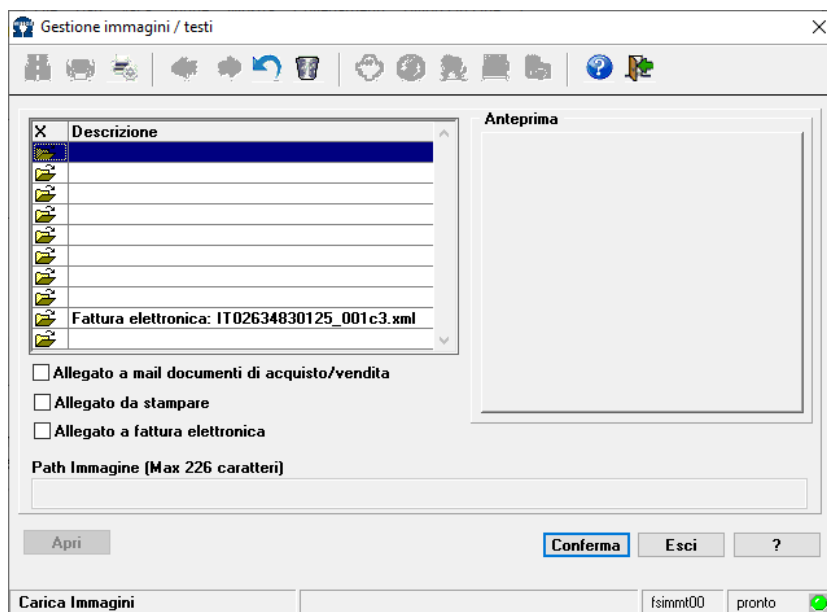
Gestione immagini / testi

| X | Descrizione |
|---|---|
| | |
| | |
| | |
| | |
| | |
| | |
| | |
| | |
| | Fattura elettronica: IT02634830125_001c3.xml |
| | |

Anteprima

Allegato a mail documenti di acquisto/vendita

Allegato da stampare

Allegato a fattura elettronica

Path Immagine (Max 226 caratteri)

Apri

Conferma

Esci

?

Carica Immagini

fsimmt00

pronto